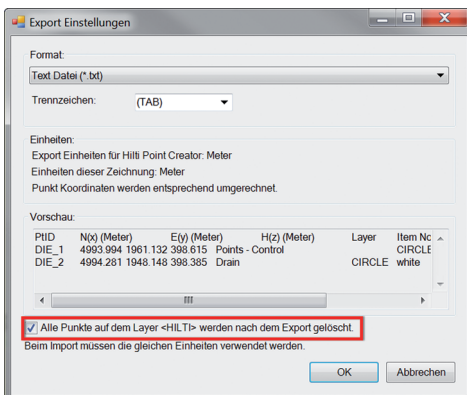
Export Einstellungen

Format:

Text Datei (*.txt)

Trennzeichen: (TAB)

Einheiten:

Export Einheiten für Hilti Point Creator: Meter

Einheiten dieser Zeichnung: Meter

Punkt Koordinaten werden entsprechend umgerechnet.

Vorschau:

| PtID | N(x) (Meter) | E(y) (Meter) | H(z) (Meter) | Layer | Item No |
|---|---|---|---|---|---|
| DIE_1 | 4993.994 | 1961.132 | 398.615 Points - Control | | CIRCLE |
| DIE_2 | 4994.281 | 1948.148 | 398.385 Drain | CIRCLE | white |

Alle Punkte auf dem Layer <HILTI> werden nach dem Export gelöscht.

Beim Import müssen die gleichen Einheiten verwendet werden.

OK

Abbrechen